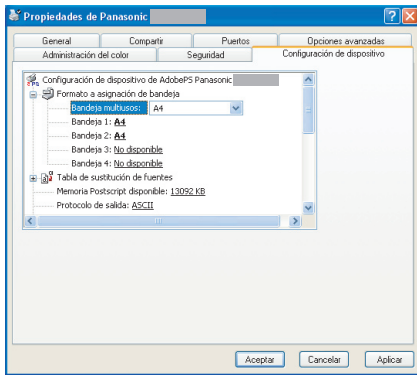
Propiedades de Panasonic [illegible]

?
X

General
Compartir
Puertos
Opciones avanzadas
Administración del color
Seguridad
Configuración de dispositivo

Configuración de dispositivo de AdobePS Panasonic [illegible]
Formato a asignación de bandeja
Bandeja multiusos: A4
Bandeja 1: A4
Bandeja 2: A4
Bandeja 3: No disponible
Bandeja 4: No disponible
Tabla de sustitución de fuentes
Memoria Postscript disponible: 13092 KB
Protocolo de salida: ASCII

Aceptar
Cancelar
Aplicar